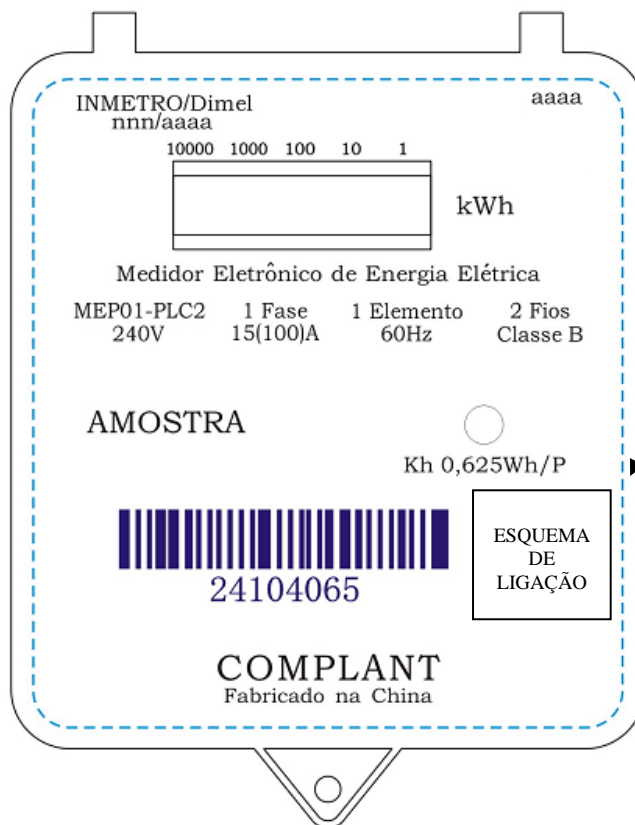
INMETRO/Dimel
nnn/aaaa

aaaa

10000 1000 100 10 1

kWh

Medidor Eletrônico de Energia Elétrica

MEP01-PLC2
240V

1 Fase
15(100)A

1 Elemento
60Hz

2 Fios
Classe B

AMOSTRA

Kh 0,625Wh/P

ESQUEMA
DE
LIGAÇÃO

24104065

COMPLANT
Fabricado na China